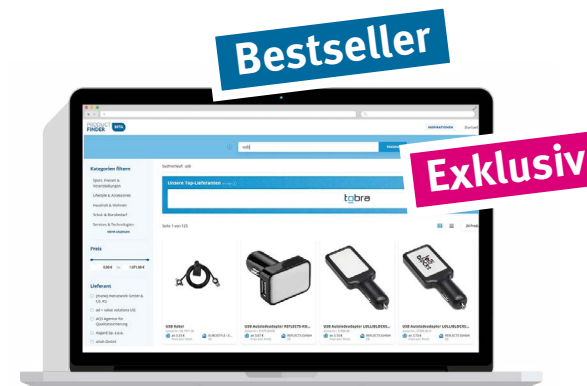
Bestseller

Exklusiv

PRODUCT FINDER BETA

usb

Kategorien filtern

Sport, Freizeit & Veranstaltungen

Lifestyle & Accessoires

Haushalt & Wohnen

Schule & Bürobedarf

Services & Technologien

Preis

Lieferanten

Suchergebnis: usb

Unsere Top-Lieferanten

tobra

Seite 1 von 125

USB Kabel

USB Autoladeadapter REFLECTS-RO...

USB Autoladeadapter LOLLIBUDDIES...

USB Autoladeadapter LOLLIBUDDIES...